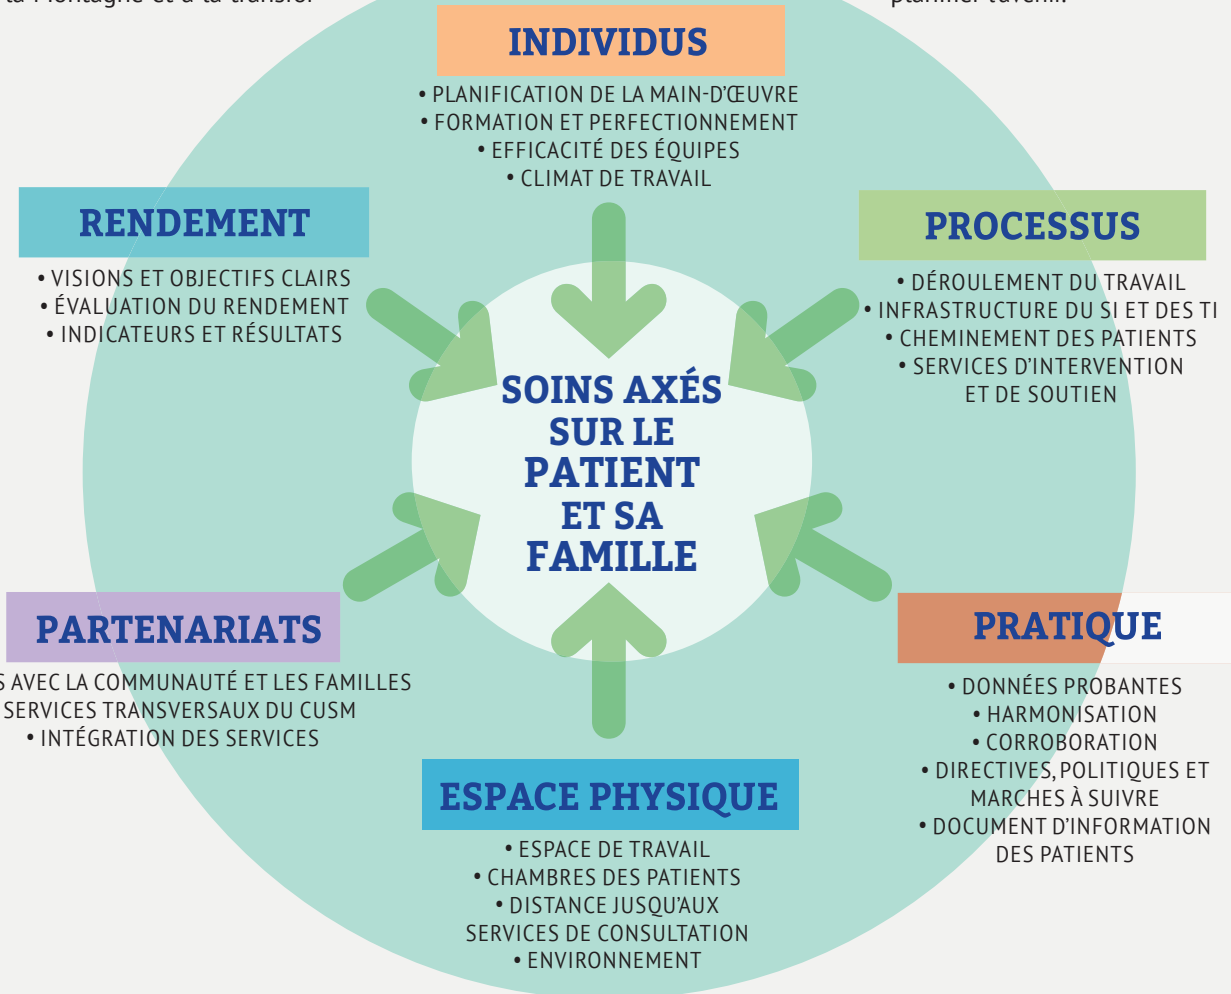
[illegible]

INDIVIDUS
• PLANIFICATION DE LA MAIN-D'ŒUVRE
• FORMATION ET PERFECTIONNEMENT
• EFFICACITÉ DES ÉQUIPES
• CLIMAT DE TRAVAIL

RENDEMENT
• VISIONS ET OBJECTIFS CLAIRS
• ÉVALUATION DU RENDEMENT
• INDICATEURS ET RÉSULTATS

PROCESSUS
• DÉROULEMENT DU TRAVAIL
• INFRASTRUCTURE DU SI ET DES TI
• CHEMINEMENT DES PATIENTS
• SERVICES D'INTERVENTION ET DE SOUTIEN

SOINS AXÉS SUR LE PATIENT ET SA FAMILLE

PARTENARIATS
S AVEC LA COMMUNAUTÉ ET LES FAMILLES
SERVICES TRANSVERSAUX DU CUSM
• INTÉGRATION DES SERVICES

PRATIQUE
• DONNÉES PROBANTES
• HARMONISATION
• CORROBORATION
• DIRECTIVES, POLITIQUES ET MARCHES À SUIVRE
• DOCUMENT D'INFORMATION DES PATIENTS

ESPACE PHYSIQUE
• ESPACE DE TRAVAIL
• CHAMBRES DES PATIENTS
• DISTANCE JUSQU'AUX SERVICES DE CONSULTATION
• ENVIRONNEMENT